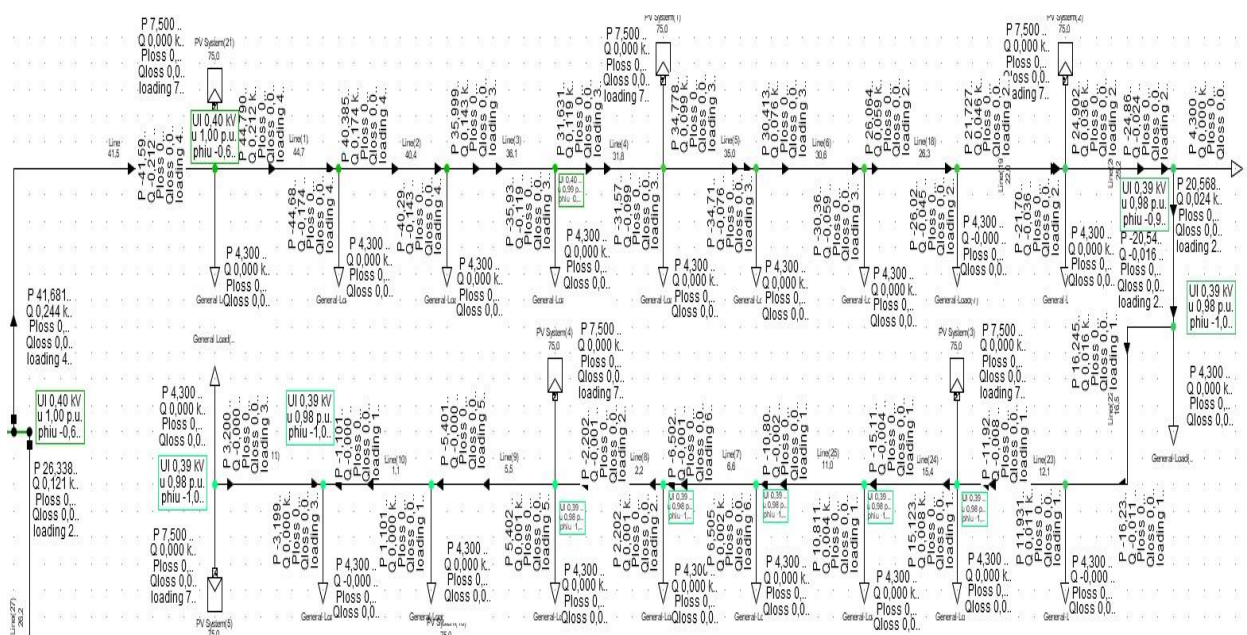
P 7,500 ..
Q 0,000 k..
Ploss 0,..
Qloss 0,0..
loading 7..

PV System(21)
75,0

UI 0,40 KV
u 1,00 p.u.
phiu -0,6..

P -41,59..
Q -0,232..
Ploss 0,..
Qloss 0,..
loading 4..

P 44,790..
Q 0,174 k..
Ploss 0,..
Qloss 0,0..
loading 4..

Line
41,5

Line(1)
44,7

P 40,385..
Q 0,174 k..
Ploss 0,..
Qloss 0,0..
loading 4..

Line(2)
40,4

P 35,999..
Q 0,143 k..
Ploss 0,..
Qloss 0,0..
loading 3..

Line(3)
36,1

P 31,631..
Q 0,119 k..
Ploss 0,..
Qloss 0,0..
loading 3..

Line(4)
31,8

PV System(1)
75,0

P 7,500 ..
Q 0,000 k..
Ploss 0,..
Qloss 0,0..
loading 7..

P 34,778..
Q 0,099 k..
Ploss 0,..
Qloss 0,0..
loading 3..

Line(5)
35,0

P 30,413..
Q 0,076 k..
Ploss 0,..
Qloss 0,0..
loading 3..

Line(6)
30,6

P 26,064..
Q 0,059 k..
Ploss 0,..
Qloss 0,0..
loading 2..

Line(18)
26,3

P 21,727..
Q 0,046 k..
Ploss 0,..
Qloss 0,0..
loading 2..

PV System(2)
75,0

P 7,500 ..
Q 0,000 k..
Ploss 0,..
Qloss 0,0..
loading 7..

P 24,902..
Q 0,036 k..
Ploss 0,..
Qloss 0,0..
loading 2..

P -24,86..
Q -0,024..
Ploss 0,..
Qloss 0,0..
loading 2..

P 4,300 ..
Q 0,000 k..
Ploss 0,..
Qloss 0,0..

P -44,68..
Q -0,174..
Ploss 0,..
Qloss 0,0..
loading 4..

P -40,29..
Q -0,143..
Ploss 0,..
Qloss 0,0..
loading 4..

P -35,93..
Q -0,119..
Ploss 0,..
Qloss 0,0..
loading 3..

UI 0,40..
u 0,99 p..
phiu -0,..

P -31,57..
Q -0,099..
Ploss 0,..
Qloss 0,0..
loading 3..

P -34,71..
Q -0,076..
Ploss 0,..
Qloss 0,0..
loading 3..

P -30,36..
Q -0,059..
Ploss 0,..
Qloss 0,0..
loading 3..

P -26,02..
Q -0,046..
Ploss 0,..
Qloss 0,0..
loading 2..

P -21,70..
Q -0,036..
Ploss 0,..
Qloss 0,0..
loading 2..

UI 0,39 KV
u 0,98 p.u.
phiu -0,9..

P 20,568..
Q 0,024 k..
Ploss 0,..
Qloss 0,0..
loading 2..

P -20,54..
Q -0,016..
Ploss 0,..
Qloss 0,0..
loading 2..

P 4,300 ..
Q 0,000 k..
Ploss 0,..
Qloss 0,0..

General Load

P 41,681..
Q 0,244 k..
Ploss 0,..
Qloss 0,0..
loading 4..

UI 0,40 KV
u 1,00 p.u.
phiu -0,6..

P 26,338..
Q 0,121 k..
Ploss 0,..
Qloss 0,0..
loading 2..

UI 0,39 KV
u 0,98 p.u.
phiu -1,0..

P 16,245..
Q 0,016 k..
Ploss 0,..
Qloss 0,0..
loading 1..

P 4,300 ..
Q 0,000 k..
Ploss 0,..
Qloss 0,0..

PV System(4)
75,0

P 7,500 ..
Q 0,000 k..
Ploss 0,..
Qloss 0,0..
loading 7..

PV System(3)
75,0

P 7,500 ..
Q 0,000 k..
Ploss 0,..
Qloss 0,0..
loading 7..

P 4,300 ..
Q 0,000 k..
Ploss 0,..
Qloss 0,0..

P 3,200 ..
Q 0,000 k..
Ploss 0,..
Qloss 0,0..
loading 3..

UI 0,39 KV
u 0,98 p.u.
phiu -1,0..

P -1,101..
Q -0,000..
Ploss 0,..
Qloss 0,0..
loading 1..

Line(10)
1,1

P -5,401..
Q -0,000..
Ploss 0,..
Qloss 0,0..
loading 5..

Line(9)
5,5

P -2,202..
Q -0,001..
Ploss 0,..
Qloss 0,0..
loading 2..

Line(8)
2,2

P -6,502..
Q -0,001..
Ploss 0,..
Qloss 0,0..
loading 6..

Line(7)
6,6

P -10,80..
Q -0,002..
Ploss 0,..
Qloss 0,0..
loading 1..

Line(25)
11,0

P -15,11..
Q -0,005..
Ploss 0,..
Qloss 0,0..
loading 1..

Line(24)
15,4

P -11,92..
Q -0,008..
Ploss 0,..
Qloss 0,0..
loading 1..

Line(23)
12,1

UI 0,39 KV
u 0,98 p.u.
phiu -1,0..

P -3,199..
Q 0,000 k..
Ploss 0,..
Qloss 0,0..
loading 3..

P 1,101..
Q 0,000 k..
Ploss 0,..
Qloss 0,0..
loading 1..

P 5,402..
Q 0,000 k..
Ploss 0,..
Qloss 0,0..
loading 5..

UI 0,39..
u 0,98 p..
phiu 1..

P 2,202..
Q 0,001 k..
Ploss 0,..
Qloss 0,0..
loading 2..

P 6,505..
Q 0,002 k..
Ploss 0,..
Qloss 0,0..
loading 6..

P 10,811..
Q 0,005 k..
Ploss 0,..
Qloss 0,0..
loading 1..

P 15,123..
Q 0,008 k..
Ploss 0,..
Qloss 0,0..
loading 1..

P 11,931..
Q 0,011 k..
Ploss 0,..
Qloss 0,0..
loading 1..

P -16,23..
Q -0,011..
Ploss 0,..
Qloss 0,0..
loading 1..

P 7,500 ..
Q 0,000 k..
Ploss 0,..
Qloss 0,0..
loading 7..

PV System(5)
75,0

P 4,300 ..
Q -0,000 ..
Ploss 0,..
Qloss 0,0..

P 4,300 ..
Q 0,000 k..
Ploss 0,..
Qloss 0,0..

General Load

Line(27)
26,2